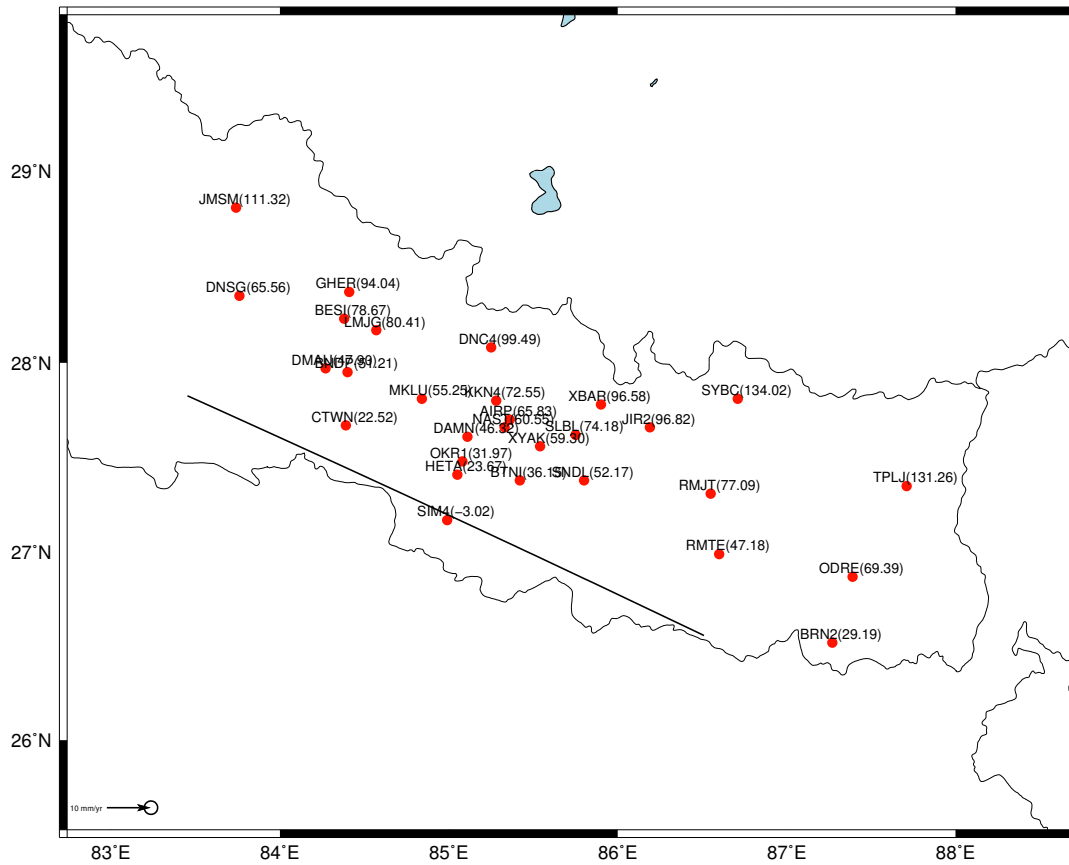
29˚N
28˚N
27˚N
26˚N
83˚E
84˚E
85˚E
86˚E
87˚E
88˚E

JMSM(111.32)
DNSG(65.56)
GHER(94.04)
BESI(78.67)
LMJG(80.41)
DNC4(99.49)
DMAN(47.90)
BNDP(81.21)
MKLU(55.25)
KKN4(72.55)
XBAR(96.58)
SYBC(134.02)
CTWN(22.52)
AIRP(65.83)
NAST(60.53)
SLBL(74.18)
JIR2(96.82)
DAMN(46.82)
XYAK(59.30)
OKR1(31.97)
HETA(23.67)
BTNI(36.15)
SNDL(52.17)
RMJT(77.09)
TPLJ(131.26)
SIM4(−3.02)
RMTE(47.18)
ODRE(69.39)
BRN2(29.19)
10 mm/yr